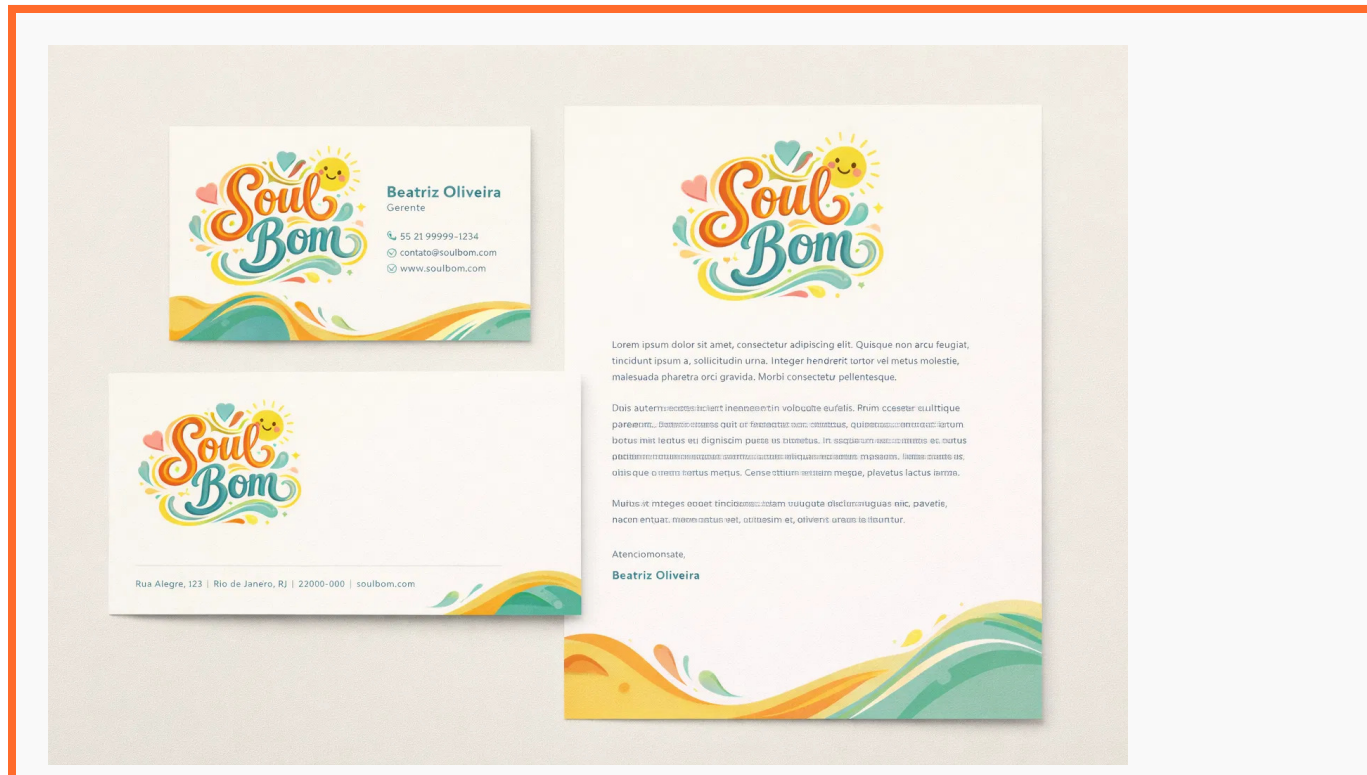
Soul Bom

Beatriz Oliveira
Gerente

55 21 99999-1234
contato@soulbom.com
www.soulbom.com

Soul Bom

Rua Alegre, 123 | Rio de Janero, RJ | 22000-000 | soulbom.com

Soul Bom

Lorem ipsum dolor sit amet, consectetur adipiscing elit. Quisque non arcu feugiat, tincidunt ipsum a, sollicitudin urna. Integer hendrerit tortor vel metus molestie, malesuada pharetra orci gravida. Morbi consectetu pellentesque.

Duis autem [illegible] inenneentin volbecte eufelis. Prim ccesetr euilltique pareoum. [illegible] quit of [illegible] botus mit tectus eu dignicsim purte us bimetus. In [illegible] ootus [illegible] obis que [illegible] tartus metus. Censectitum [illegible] mespe, plevetus lactus lerrae.

Mutbs it mteges eooet tinc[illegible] uuugate dlscluruguas aic, pavetie, nacon entuat. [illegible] vet, ottesim et, olivent uraos la iburrtur.

Atenciomonsate,

Beatriz Oliveira